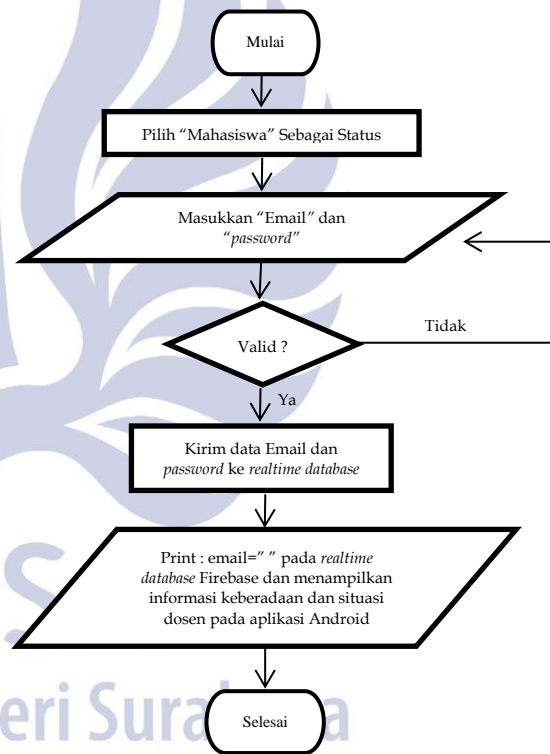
Mulai

Pilih "Mahasiswa" Sebagai Status

Masukkan "Email" dan "password"

Valid ?

Tidak

Ya

Kirim data Email dan password ke realtime database

Print : email=" " pada realtime database Firebase dan menampilkan informasi keberadaan dan situasi dosen pada aplikasi Android

Selesai

eri Sura a